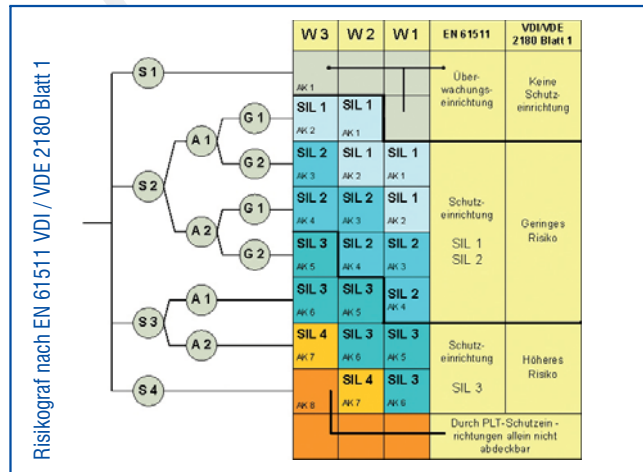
Risikograf nach EN 61511 VDI / VDE 2180 Blatt 1

S 1
S 2
S 3
S 4
A 1
A 2
A 1
A 2
G 1
G 2
G 1
G 2

| W 3 | W 2 | W 1 | EN 61511 | VDI/VDE 2180 Blatt 1 |
|---|---|---|---|---|
| AK 1 | | | Über-wachungs-einrichtung | Keine Schutz-einrichtung |
| SIL 1 AK 2 | SIL 1 AK 1 | | | |
| SIL 2 AK 3 | SIL 1 AK 2 | SIL 1 AK 1 | Schutz-einrichtung SIL 1 SIL 2 | Geringes Risiko |
| SIL 2 AK 4 | SIL 2 AK 3 | SIL 1 AK 2 | | |
| SIL 3 AK 5 | SIL 2 AK 4 | SIL 2 AK 3 | | |
| SIL 3 AK 6 | SIL 3 AK 5 | SIL 2 AK 4 | | |
| SIL 4 AK 7 | SIL 3 AK 6 | SIL 3 AK 5 | Schutz-einrichtung SIL 3 | Höheres Risiko |
| AK 8 | SIL 4 AK 7 | SIL 3 AK 6 | | |
| | | | Durch PLT-Schutzein - richtungen allein nicht abdeckbar | |